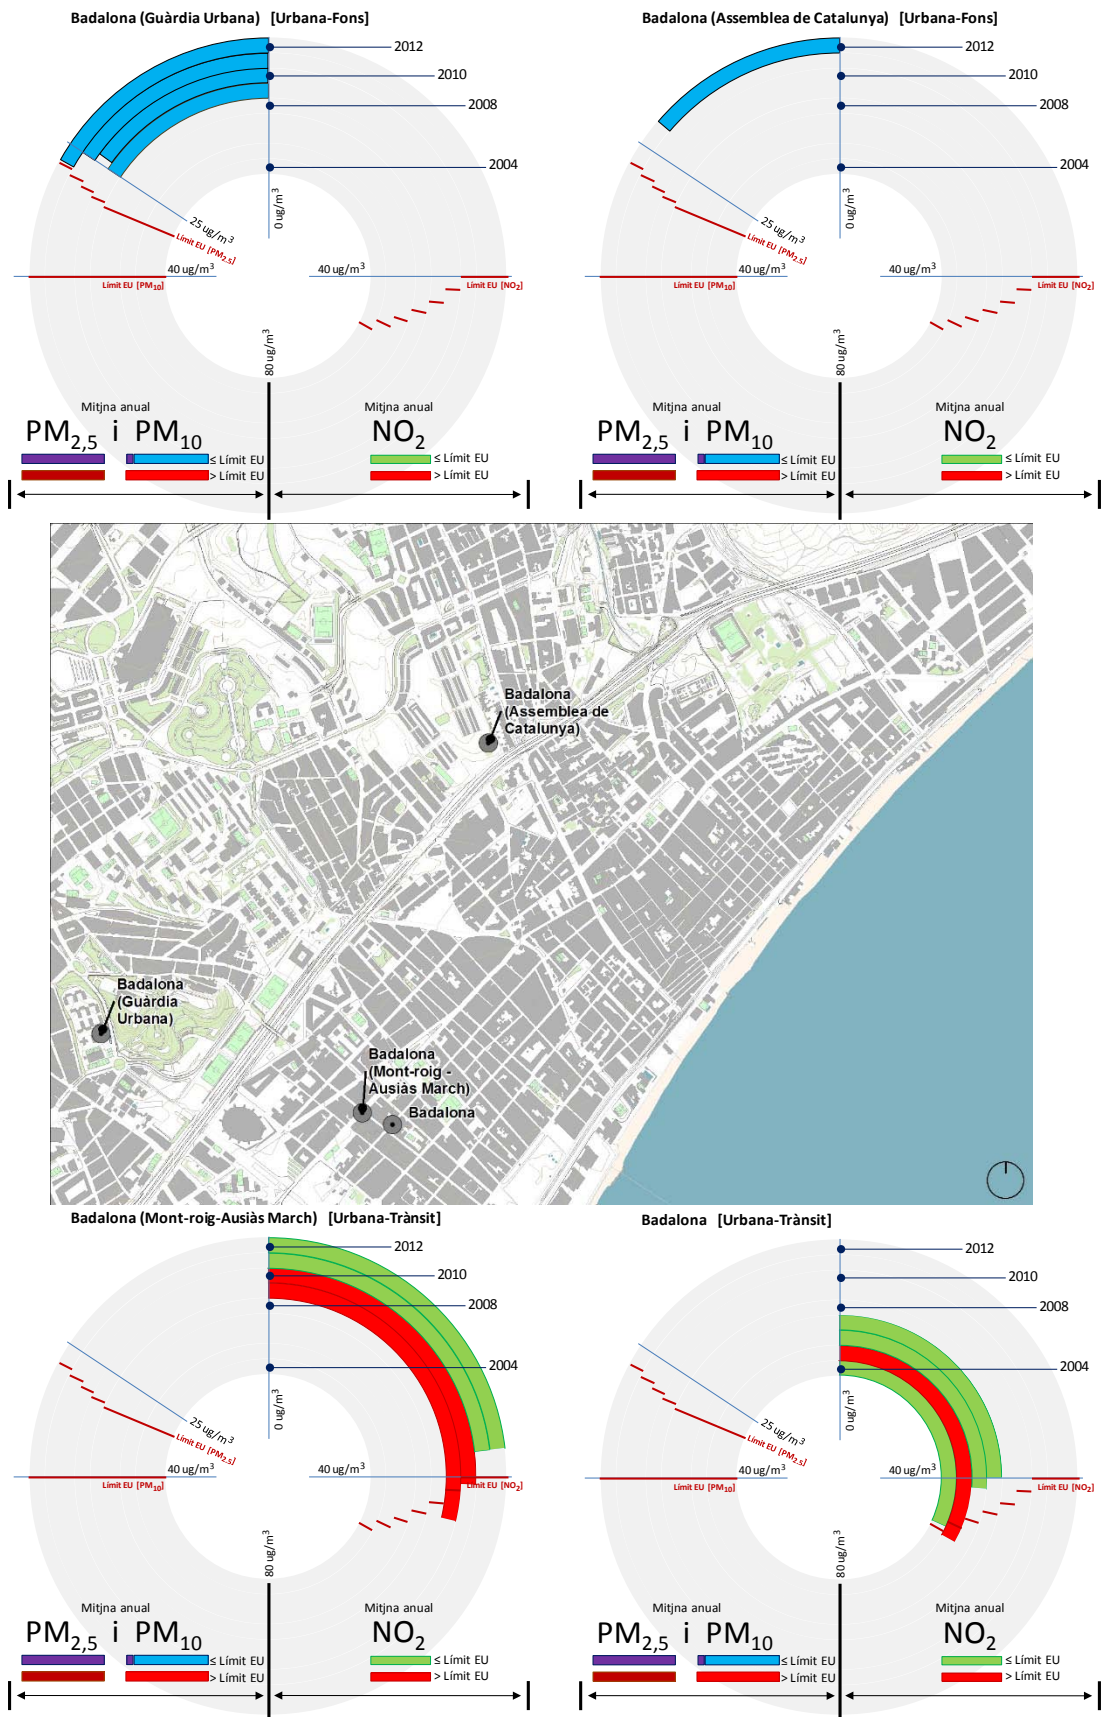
Badalona (Guàrdia Urbana) [Urbana-Fons]

2012
2010
2008
2004
0 ug/m$^3$
25 ug/m$^3$
Límit EU [PM$_{2,5}$]
40 ug/m$^3$
Límit EU [PM$_{10}$]
40 ug/m$^3$
Límit EU [NO$_2$]
80 ug/m$^3$

Mitjna anual
PM$_{2,5}$ i PM$_{10}$
≤ Límit EU
> Límit EU

Mitjna anual
NO$_2$
≤ Límit EU
> Límit EU

Badalona (Assemblea de Catalunya) [Urbana-Fons]

2012
2010
2008
2004
0 ug/m$^3$
25 ug/m$^3$
Límit EU [PM$_{2,5}$]
40 ug/m$^3$
Límit EU [PM$_{10}$]
40 ug/m$^3$
Límit EU [NO$_2$]
80 ug/m$^3$

Mitjna anual
PM$_{2,5}$ i PM$_{10}$
≤ Límit EU
> Límit EU

Mitjna anual
NO$_2$
≤ Límit EU
> Límit EU

Badalona (Assemblea de Catalunya)
Badalona (Guàrdia Urbana)
Badalona (Mont-roig - Ausiàs March)
Badalona

Badalona (Mont-roig-Ausiàs March) [Urbana-Trànsit]

2012
2010
2008
2004
0 ug/m$^3$
25 ug/m$^3$
Límit EU [PM$_{2,5}$]
40 ug/m$^3$
Límit EU [PM$_{10}$]
40 ug/m$^3$
Límit EU [NO$_2$]
80 ug/m$^3$

Mitjna anual
PM$_{2,5}$ i PM$_{10}$
≤ Límit EU
> Límit EU

Mitjna anual
NO$_2$
≤ Límit EU
> Límit EU

Badalona [Urbana-Trànsit]

2012
2010
2008
2004
0 ug/m$^3$
25 ug/m$^3$
Límit EU [PM$_{2,5}$]
40 ug/m$^3$
Límit EU [PM$_{10}$]
40 ug/m$^3$
Límit EU [NO$_2$]
80 ug/m$^3$

Mitjna anual
PM$_{2,5}$ i PM$_{10}$
≤ Límit EU
> Límit EU

Mitjna anual
NO$_2$
≤ Límit EU
> Límit EU